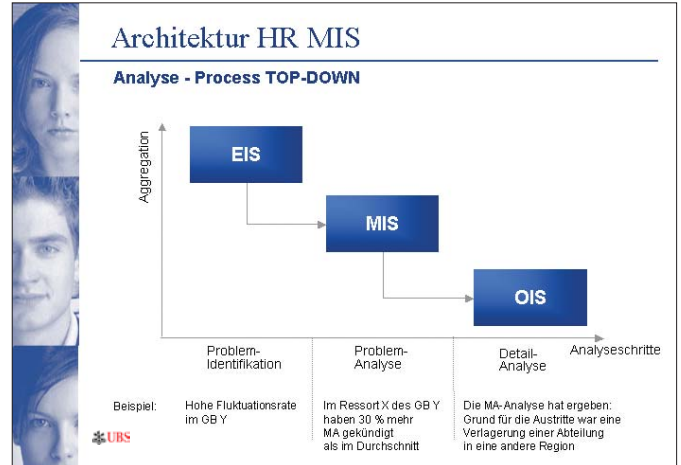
Architektur HR MIS

Analyse - Process TOP-DOWN

Aggregation

EIS

MIS

OIS

Analyseschritte

Problem-Identifikation

Problem-Analyse

Detail-Analyse

Beispiel:

Hohe Fluktuationsrate im GB Y

Im Ressort X des GB Y haben 30 % mehr MA gekündigt als im Durchschnitt

Die MA-Analyse hat ergeben: Grund für die Austritte war eine Verlagerung einer Abteilung in eine andere Region

UBS